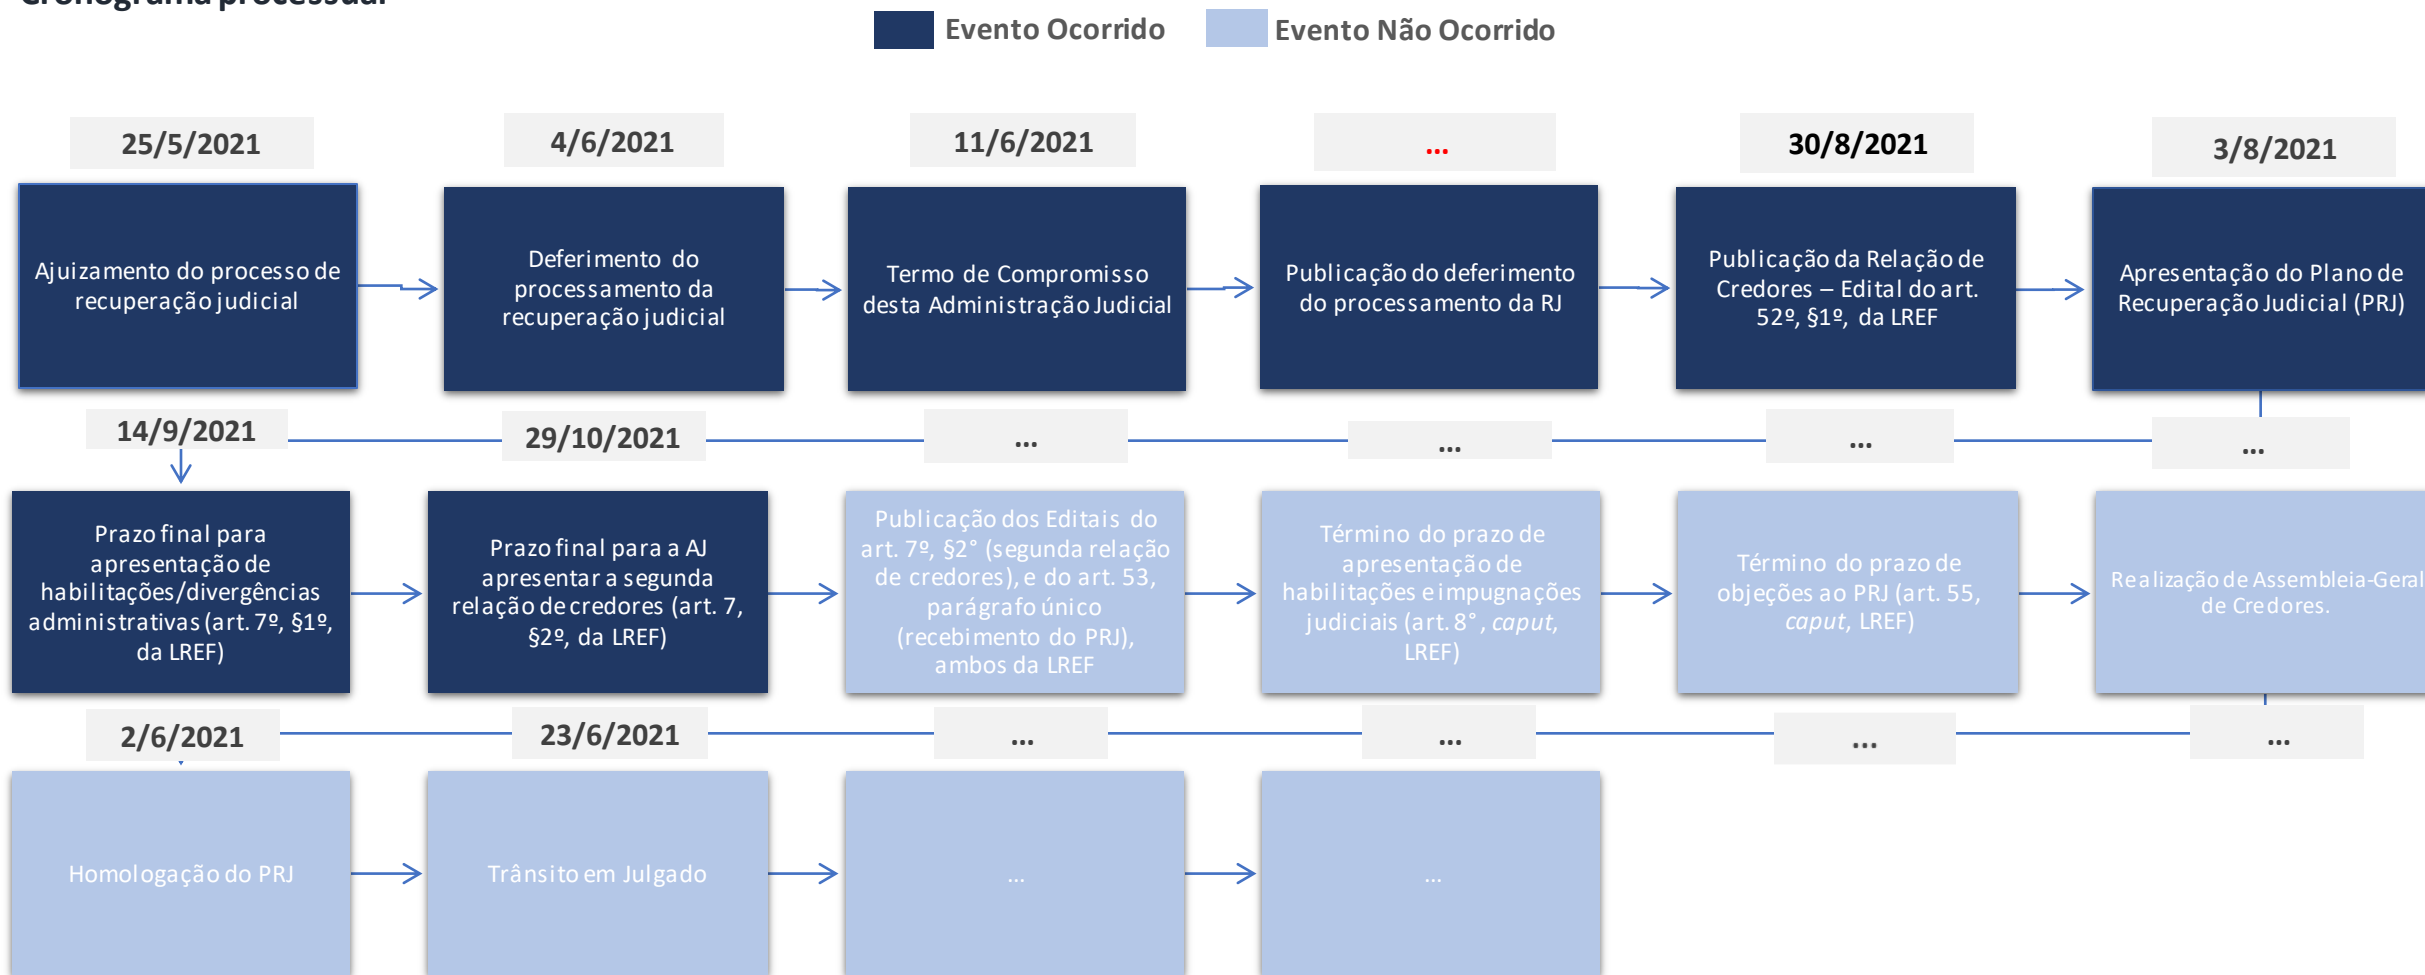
Cronograma processual

Evento Ocorrido
Evento Não Ocorrido

25/5/2021
Ajuizamento do processo de recuperação judicial

4/6/2021
Deferimento do processamento da recuperação judicial

11/6/2021
Termo de Compromisso desta Administração Judicial

...
Publicação do deferimento do processamento da RJ

30/8/2021
Publicação da Relação de Credores – Edital do art. 52º, §1º, da LREF

3/8/2021
Apresentação do Plano de Recuperação Judicial (PRJ)

14/9/2021
Prazo final para apresentação de habilitações/divergências administrativas (art. 7º, §1º, da LREF)

29/10/2021
Prazo final para a AJ apresentar a segunda relação de credores (art. 7, §2º, da LREF)

...
Publicação dos Editais do art. 7º, §2° (segunda relação de credores), e do art. 53, parágrafo único (recebimento do PRJ), ambos da LREF

...
Término do prazo de apresentação de habilitações e impugnações judiciais (art. 8°, *caput*, LREF)

...
Término do prazo de objeções ao PRJ (art. 55, *caput*, LREF)

...
Realização de Assembleia-Geral de Credores.

2/6/2021
Homologação do PRJ

23/6/2021
Trânsito em Julgado

...
...

...
...

...

...